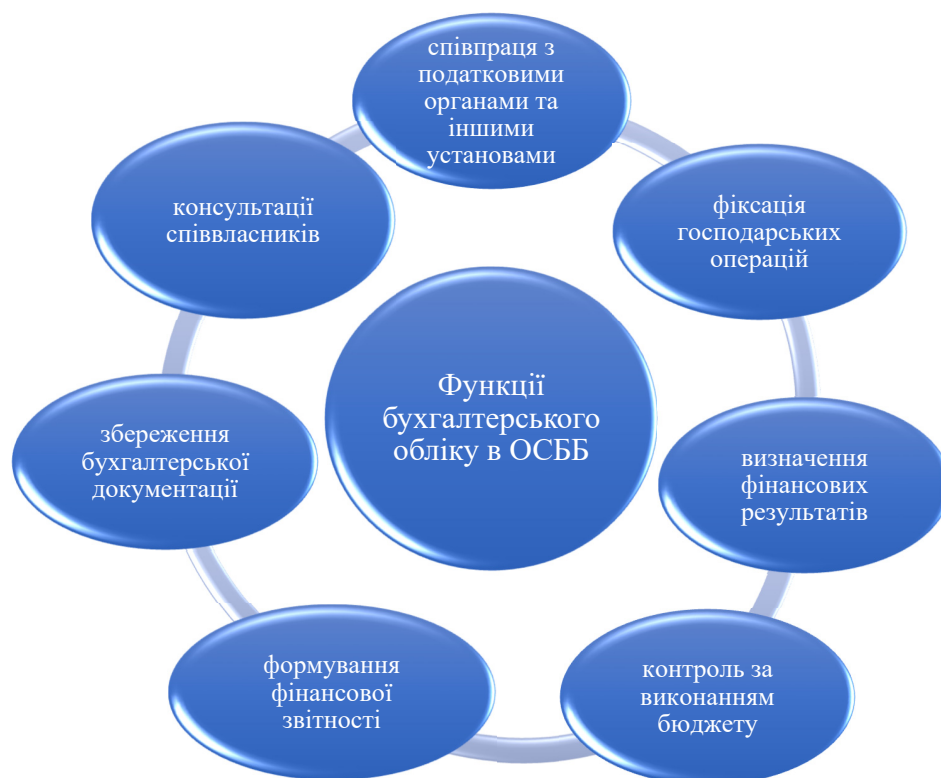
Функції бухгалтерського обліку в ОСББ

співпраця з податковими органами та іншими установами

фіксація господарських операцій

визначення фінансових результатів

контроль за виконанням бюджету

формування фінансової звітності

збереження бухгалтерської документації

консультації співвласників